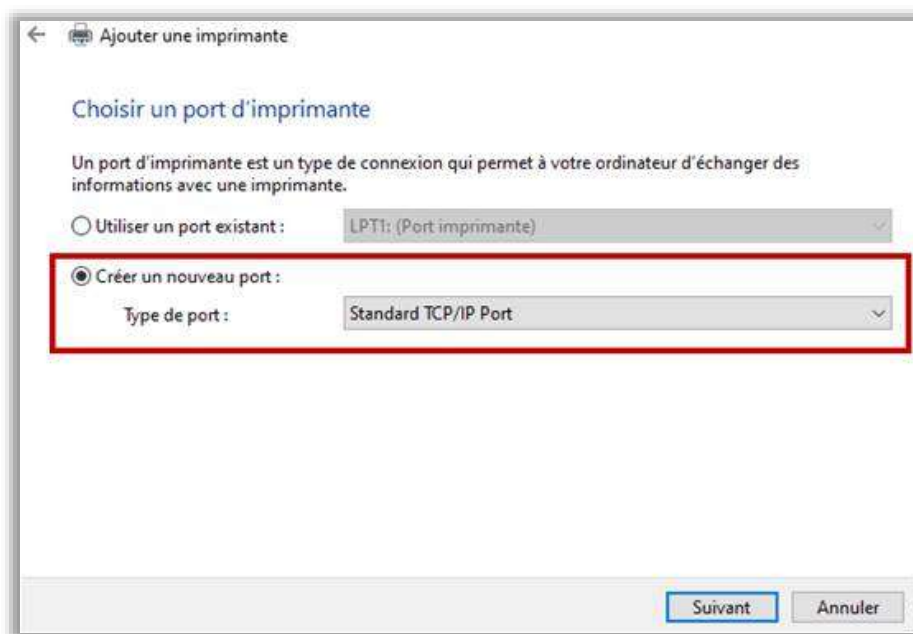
Ajouter une imprimante

Choisir un port d'imprimante

Un port d'imprimante est un type de connexion qui permet à votre ordinateur d'échanger des informations avec une imprimante.

Utiliser un port existant : LPT1: (Port imprimante)

Créer un nouveau port :

Type de port : Standard TCP/IP Port

Suivant Annuler